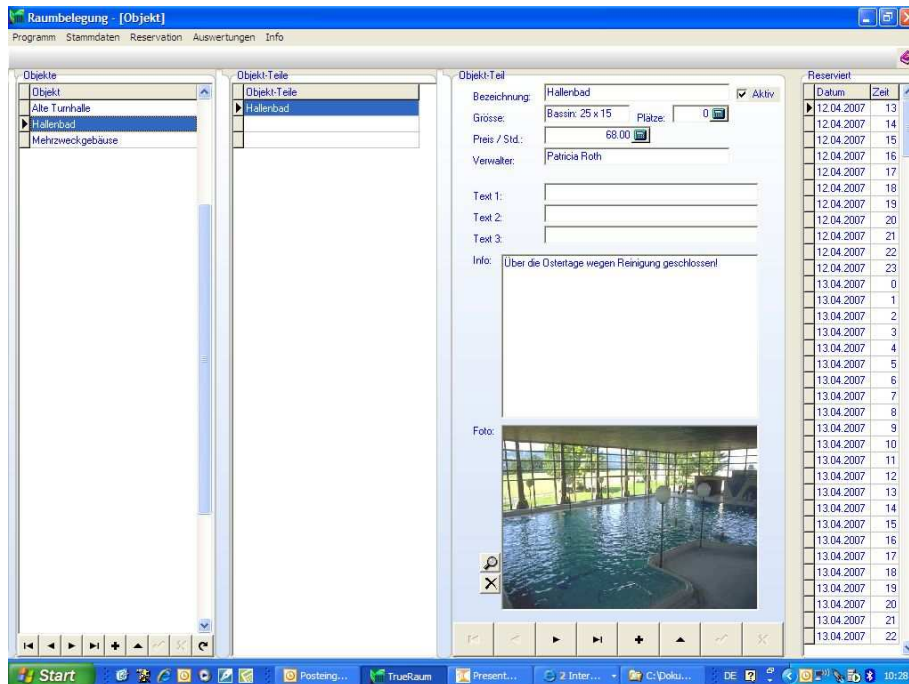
Raumbelegung - [Objekt]

Programm Stammdaten Reservation Auswertungen Info

Objekte

| Objekt |
|---|
| Alte Turnhalle |
| Hallenbad |
| Mehrzweckgebäuse |

Objekt-Teile

| Objekt-Teile |
|---|
| Hallenbad |

Objekt-Teil

Bezeichnung: Hallenbad

Aktiv

Grösse: Bassin: 25 x 15

Plätze: 0

Preis / Std.: 68.00

Verwalter: Patricia Roth

Text 1:

Text 2:

Text 3:

Info: Über die Ostertage wegen Reinigung geschlossen!

Foto:

Reserviert

| Datum | Zeit |
|---|---|
| 12.04.2007 | 13 |
| 12.04.2007 | 14 |
| 12.04.2007 | 15 |
| 12.04.2007 | 16 |
| 12.04.2007 | 17 |
| 12.04.2007 | 18 |
| 12.04.2007 | 19 |
| 12.04.2007 | 20 |
| 12.04.2007 | 21 |
| 12.04.2007 | 22 |
| 12.04.2007 | 23 |
| 13.04.2007 | 0 |
| 13.04.2007 | 1 |
| 13.04.2007 | 2 |
| 13.04.2007 | 3 |
| 13.04.2007 | 4 |
| 13.04.2007 | 5 |
| 13.04.2007 | 6 |
| 13.04.2007 | 7 |
| 13.04.2007 | 8 |
| 13.04.2007 | 9 |
| 13.04.2007 | 10 |
| 13.04.2007 | 11 |
| 13.04.2007 | 12 |
| 13.04.2007 | 13 |
| 13.04.2007 | 14 |
| 13.04.2007 | 15 |
| 13.04.2007 | 16 |
| 13.04.2007 | 17 |
| 13.04.2007 | 18 |
| 13.04.2007 | 19 |
| 13.04.2007 | 20 |
| 13.04.2007 | 21 |
| 13.04.2007 | 22 |

Start Posteing... TrueRaum Present... 2 Inter... C:\Doku... DE 10:28